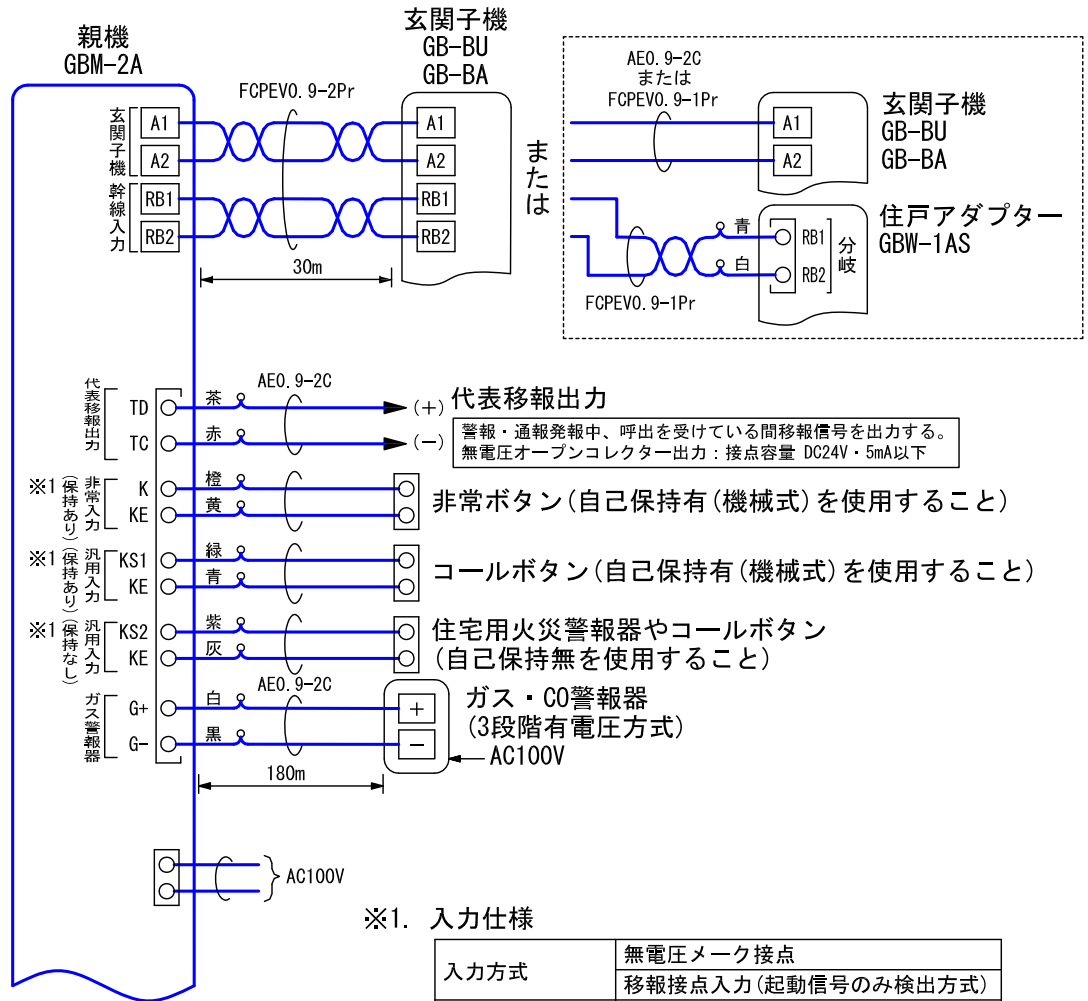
親機
GBM-2A

玄関子機
GB-BU
GB-BA

FCPEV0.9-2Pr

玄関子機 A1
A2
幹線入力 RB1
RB2

A1
A2
RB1
RB2

30m

または

AE0.9-2C
または
FCPEV0.9-1Pr

A1
A2

玄関子機
GB-BU
GB-BA

青
白
RB1
RB2
分岐

住戸アダプター
GBW-1AS

FCPEV0.9-1Pr

代表移報出力 TD
TC
茶
赤
AE0.9-2C
(+)
(−)
代表移報出力
警報・通報発報中、呼出を受けている間移報信号を出力する。
無電圧オープンコレクター出力：接点容量 DC24V・5mA以下

※1 (保持あり) 非常入力 K
KE
橙
黄
非常ボタン(自己保持有(機械式)を使用すること)

※1 (保持あり) 汎用入力 KS1
KE
緑
青
コールボタン(自己保持有(機械式)を使用すること)

※1 (保持なし) 汎用入力 KS2
KE
紫
灰
住宅用火災警報器やコールボタン
(自己保持無を使用すること)

ガス警報器 G+
G−
白
黒
AE0.9-2C
+
−
ガス・CO警報器
(3段階有電圧方式)
AC100V

180m

AC100V

※1. 入力仕様

| 入力方式 | 無電圧メーク接点 |
|---|---|
| | 移報接点入力(起動信号のみ検出方式) |